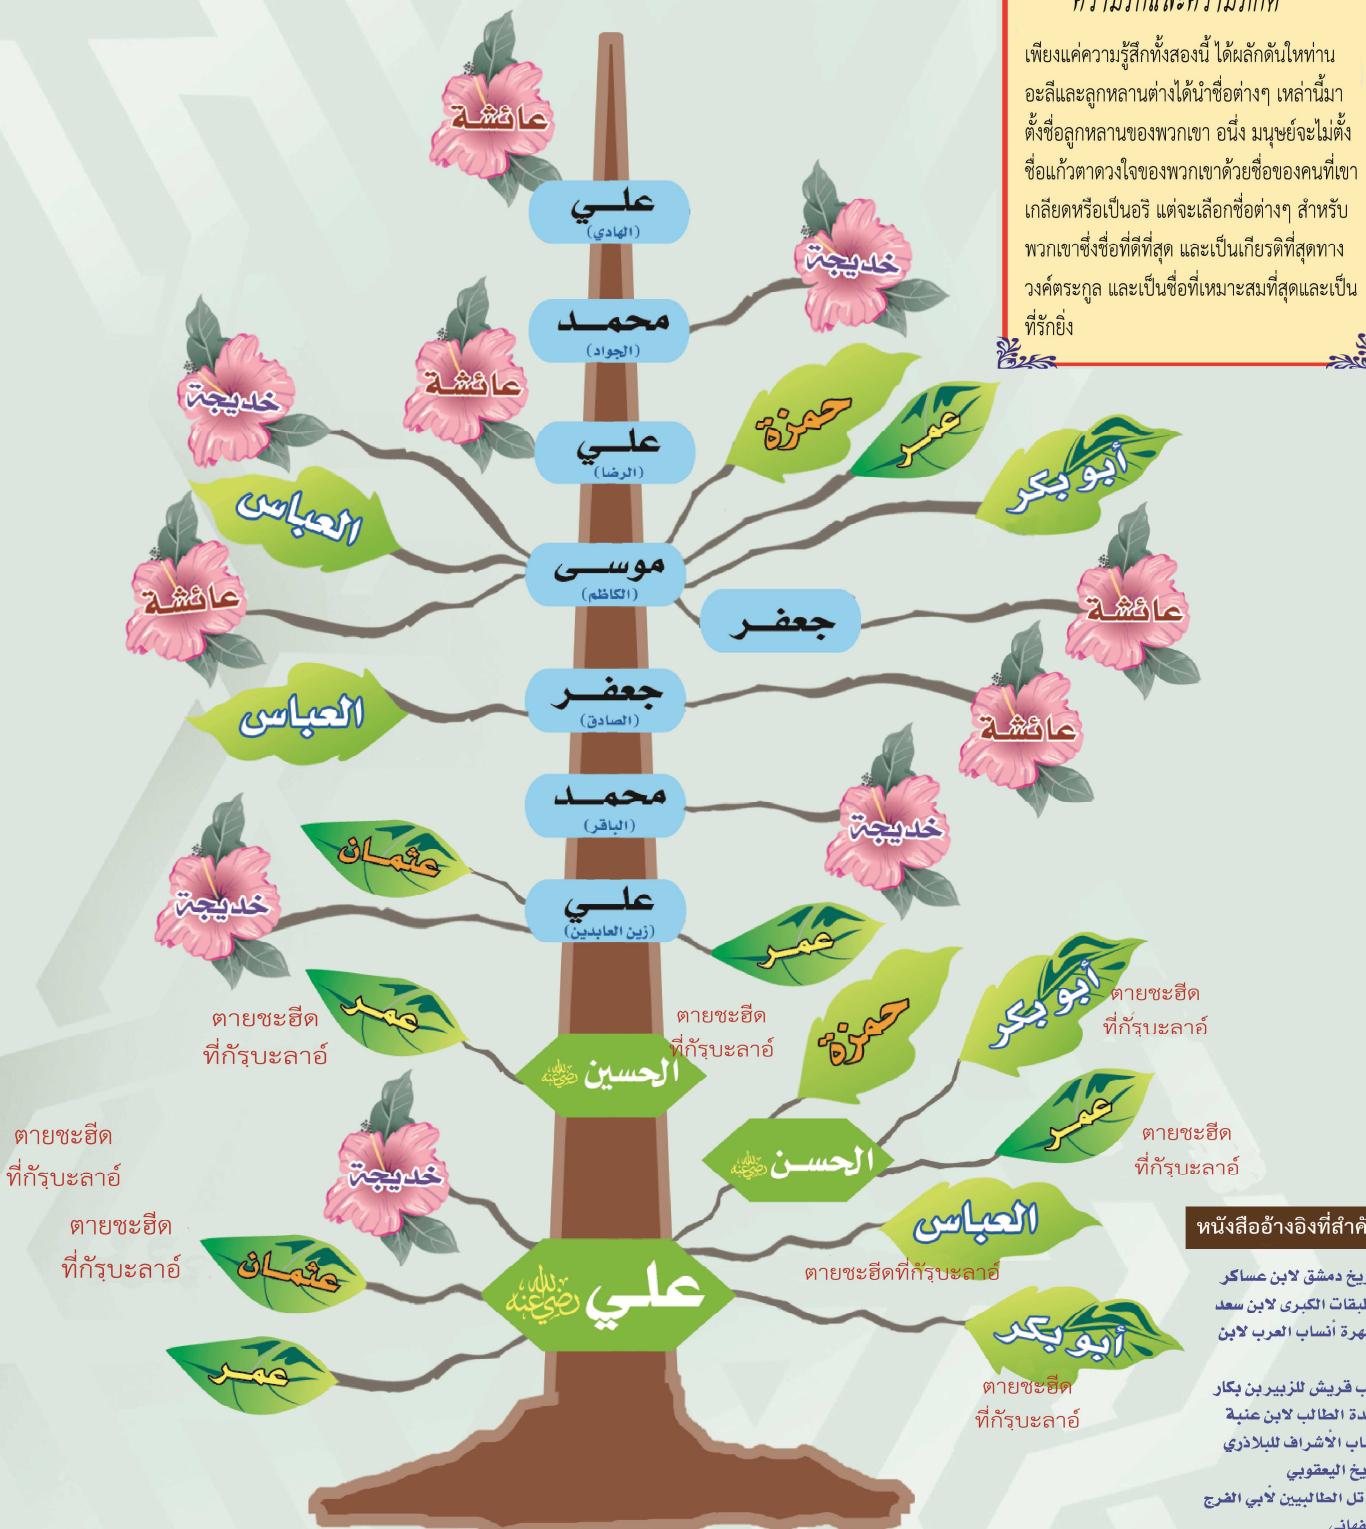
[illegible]

เพียงแค่ความรู้สึกทั้งสองนี้ ได้ผลักดันให้ท่านอะลีและลูกหลานต่างได้นำชื่อต่างๆ เหล่านี้มาตั้งชื่อลูกหลานของพวกเขา อนึ่ง มนุษย์จะไม่ตั้งชื่อแก้วตาดวงใจของพวกเขาด้วยชื่อของคนที่เขาเกลียดหรือเป็นอริ แต่จะเลือกชื่อต่างๆ สำหรับพวกเขาซึ่งชื่อที่ดีที่สุด และเป็นเกียรติที่สุดทางวงศ์ตระกูล และเป็นชื่อที่เหมาะสมที่สุดและเป็นที่รักยิ่ง

عائشة

علي (الهادي)

خديجة

محمد (الجواد)

خديجة

عائشة

علي (الرضا)

حمزة

عمر

أبو بكر

العباس

عائشة

موسى (الكاظم)

جعفر

عائشة

جعفر (الصادق)

العباس

عائشة

محمد (الباقر)

خديجة

عثمان

خديجة

علي (زين العابدين)

عمر

ตายชะฮีด ที่กัรฺบะลาอ์

عمر

ตายชะฮีด ที่กัรฺบะลาอ์

حمزة

أبو بكر

ตายชะฮีด ที่กัรฺบะลาอ์

الحسين رضي الله عنه

ตายชะฮีด ที่กัรฺบะลาอ์

خديجة

الحسن رضي الله عنه

عمر

ตายชะฮีด ที่กัรฺบะลาอ์

ตายชะฮีด ที่กัรฺบะลาอ์

عثمان

علي رضي الله عنه

العباس

ตายชะฮีดที่กัรฺบะลาอ์

عمر

أبو بكر

ตายชะฮีด ที่กัรฺบะลาอ์

หนังสืออ้างอิงที่สำคั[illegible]

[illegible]يخ دمشق لابن عساكر
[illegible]لطبقات الكبرى لابن سعد
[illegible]مهرة أنساب العرب لابن
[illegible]ب قريش للزبير بن بكار
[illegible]دة الطالب لابن عنبة
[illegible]ساب الأشراف للبلاذري
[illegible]يخ اليعقوبي
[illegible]تل الطالبيين لأبي الفرج
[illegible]